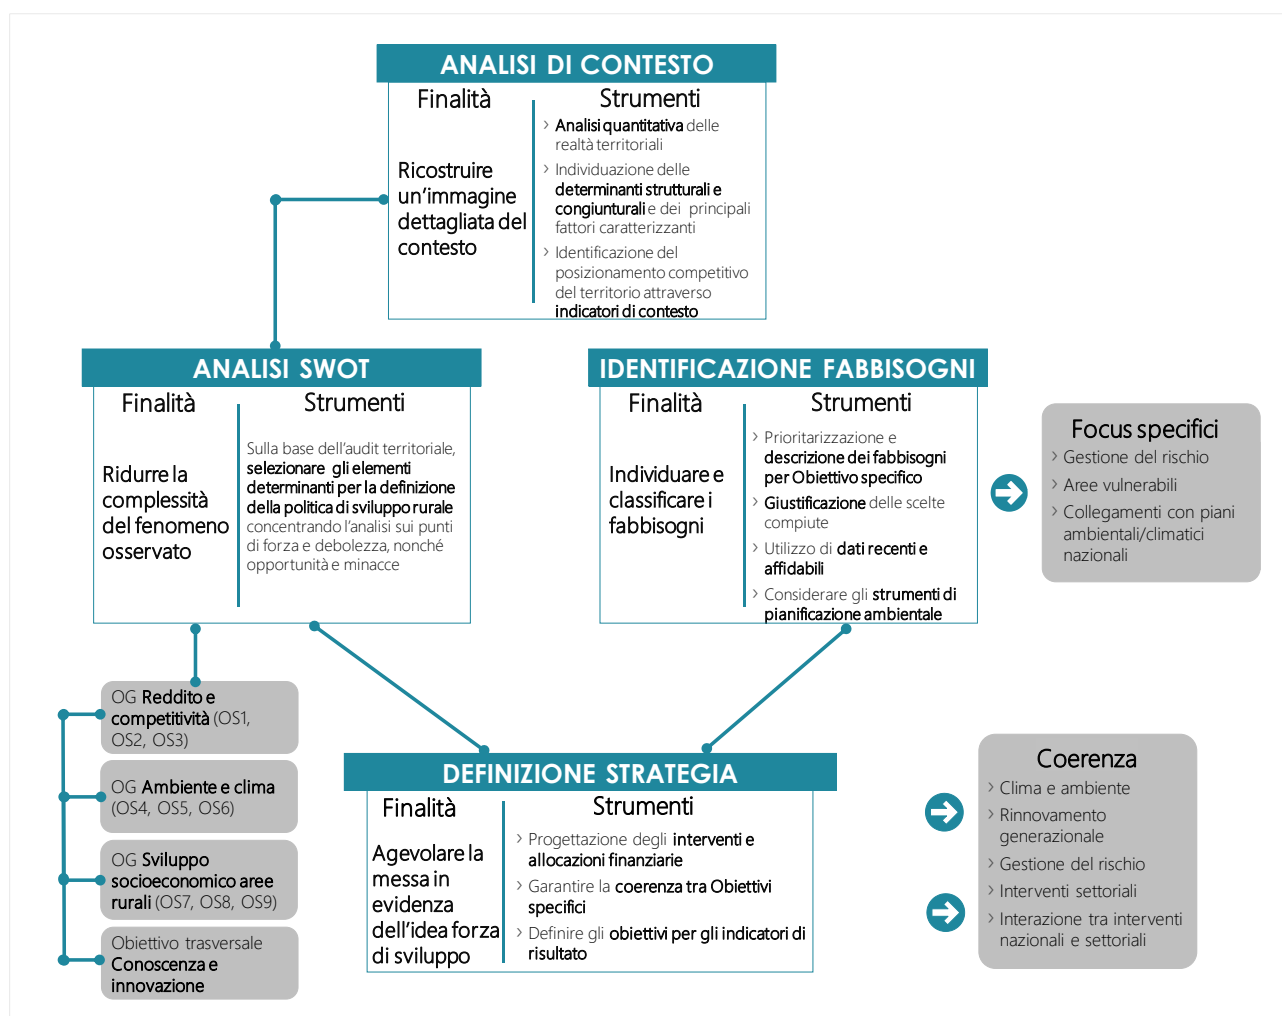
ANALISI DI CONTESTO

Finalità

Ricostruire un'immagine dettagliata del contesto

Strumenti

› Analisi quantitativa delle realtà territoriali

› Individuazione delle determinanti strutturali e congiunturali e dei principali fattori caratterizzanti

› Identificazione del posizionamento competitivo del territorio attraverso indicatori di contesto

ANALISI SWOT

Finalità

Ridurre la complessità del fenomeno osservato

Strumenti

Sulla base dell'audit territoriale, selezionare gli elementi determinanti per la definizione della politica di sviluppo rurale concentrando l'analisi sui punti di forza e debolezza, nonché opportunità e minacce

IDENTIFICAZIONE FABBISOGNI

Finalità

Individuare e classificare i fabbisogni

Strumenti

› Prioritarizzazione e descrizione dei fabbisogni per Obiettivo specifico

› Giustificazione delle scelte compiute

› Utilizzo di dati recenti e affidabili

› Considerare gli strumenti di pianificazione ambientale

Focus specifici

› Gestione del rischio

› Aree vulnerabili

› Collegamenti con piani ambientali/climatici nazionali

OG Reddito e competitività (OS1, OS2, OS3)

OG Ambiente e clima (OS4, OS5, OS6)

OG Sviluppo socioeconomico aree rurali (OS7, OS8, OS9)

Obiettivo trasversale Conoscenza e innovazione

DEFINIZIONE STRATEGIA

Finalità

Agevolare la messa in evidenza dell'idea forza di sviluppo

Strumenti

› Progettazione degli interventi e allocazioni finanziarie

› Garantire la coerenza tra Obiettivi specifici

› Definire gli obiettivi per gli indicatori di risultato

Coerenza

› Clima e ambiente

› Rinnovamento generazionale

› Gestione del rischio

› Interventi settoriali

› Interazione tra interventi nazionali e settoriali